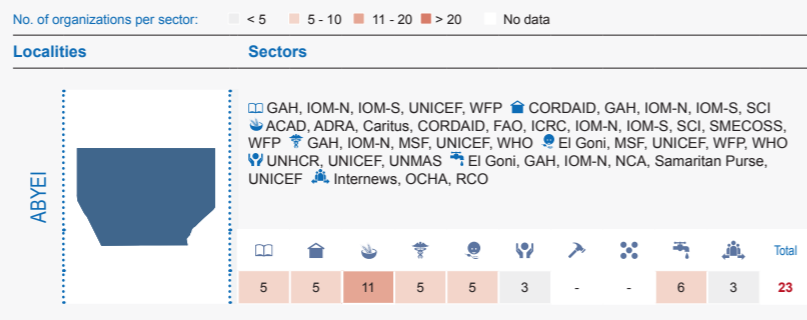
No. of organizations per sector: < 5 5 - 10 11 - 20 > 20 No data

Localities

Sectors

ABYEI

GAH, IOM-N, IOM-S, UNICEF, WFP CORDAID, GAH, IOM-N, IOM-S, SCI ACAD, ADRA, Caritus, CORDAID, FAO, ICRC, IOM-N, IOM-S, SCI, SMECOSS, WFP GAH, IOM-N, MSF, UNICEF, WHO El Goni, MSF, UNICEF, WFP, WHO UNHCR, UNICEF, UNMAS El Goni, GAH, IOM-N, NCA, Samaritan Purse, UNICEF Internews, OCHA, RCO

| | | | | | | | | | | Total |
|---|---|---|---|---|---|---|---|---|---|---|
| 5 | 5 | 11 | 5 | 5 | 3 | - | - | 6 | 3 | 23 |